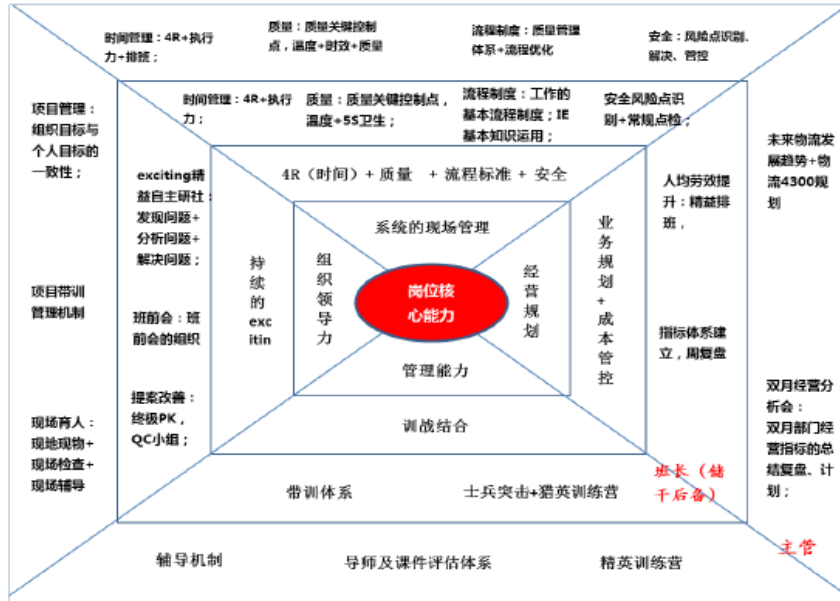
时间管理：4R+执行力+排班；

质量：质量关键控制点，温度+时效+质量

流程制度：质量管理体系+流程优化

安全：风险点识别、解决、管控

项目管理：组织目标与个人目标的一致性；

时间管理：4R+执行力；

质量：质量关键控制点，温度+5S卫生；

流程制度：工作的基本流程制度；IE基本知识运用；

安全风险点识别+常规点检；

未来物流发展趋势+物流4300规划

4R（时间）+ 质量 + 流程标准 + 安全

exciting精益自主研社：发现问题+分析问题+解决问题；

人均劳效提升：精益排班，

系统的现场管理

持续的exciting

组织领导力

岗位核心能力

经营规划

业务规划+成本管控

项目带训管理机制

班前会：班前会的组织

指标体系建立，周复盘

管理能力

提案改善：终极PK，QC小组；

双月经营分析会：双月部门经营指标的总结复盘、计划；

现场育人：现地现物+现场检查+现场辅导

训战结合

班长（储干后备）

带训体系

士兵突击+猎英训练营

主管

辅导机制

导师及课件评估体系

精英训练营